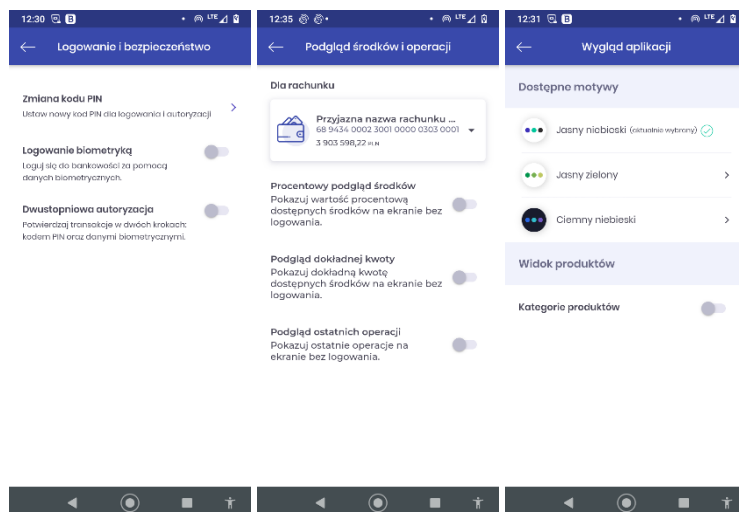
12:30 B • LTE

← Logowanie i bezpieczeństwo

Zmiana kodu PIN
Ustaw nowy kod PIN dla logowania i autoryzacji

Logowanie biometryką
Loguj się do bankowości za pomocą danych biometrycznych.

Dwustopniowa autoryzacja
Potwierdzaj transakcje w dwóch krokach: kodem PIN oraz danymi biometrycznymi.

12:35 • LTE

← Podgląd środków i operacji

Dla rachunku

Przyjazna nazwa rachunku ...
68 9434 0002 3001 0000 0303 0001
3 903 598,22 PLN

Procentowy podgląd środków
Pokazuj wartość procentową dostępnych środków na ekranie bez logowania.

Podgląd dokładnej kwoty
Pokazuj dokładną kwotę dostępnych środków na ekranie bez logowania.

Podgląd ostatnich operacji
Pokazuj ostatnie operacje na ekranie bez logowania.

12:31 B • LTE

← Wygląd aplikacji

Dostępne motywy

Jasny niebieski (aktualnie wybrany)

Jasny zielony

Ciemny niebieski

Widok produktów

Kategorie produktów